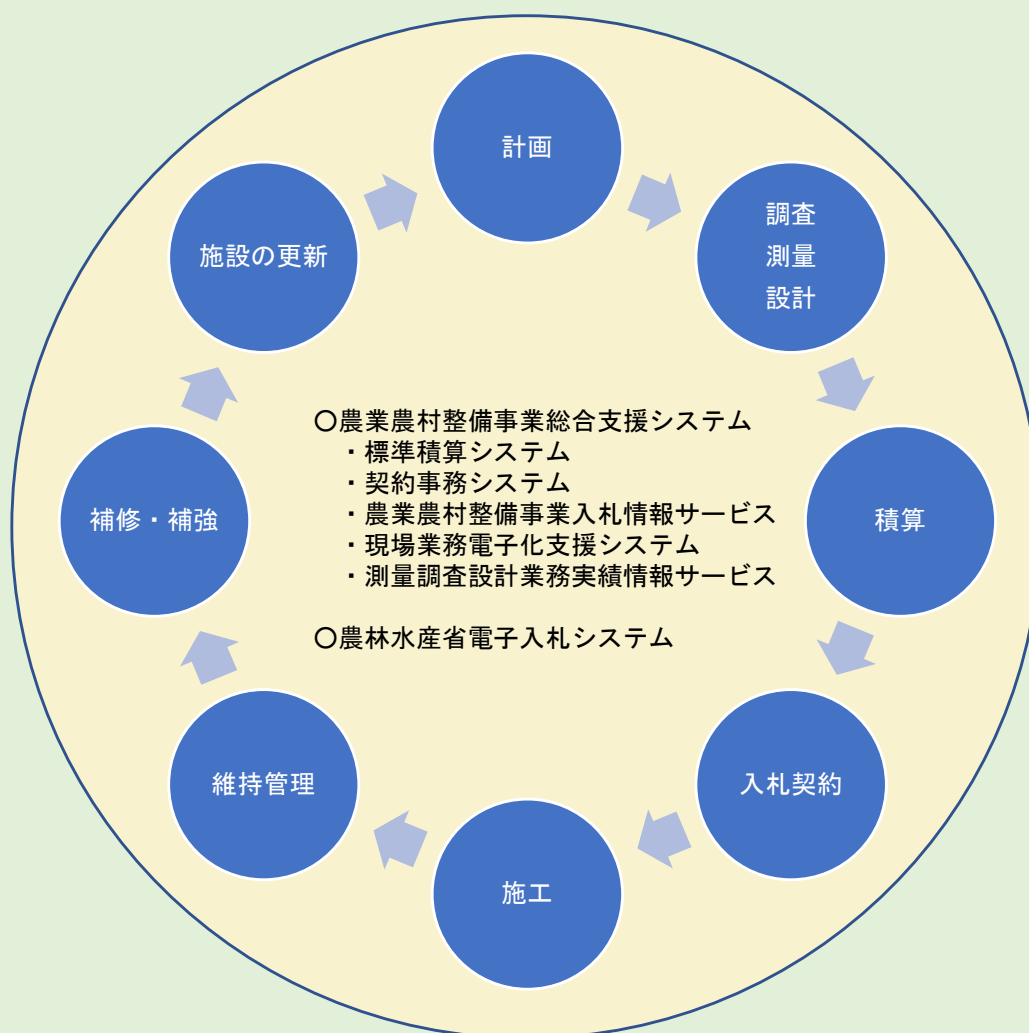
計画

調査
測量
設計

積算

入札契約

施工

維持管理

補修・補強

施設の更新

〇農業農村整備事業総合支援システム
・標準積算システム
・契約事務システム
・農業農村整備事業入札情報サービス
・現場業務電子化支援システム
・測量調査設計業務実績情報サービス

〇農林水産省電子入札システム